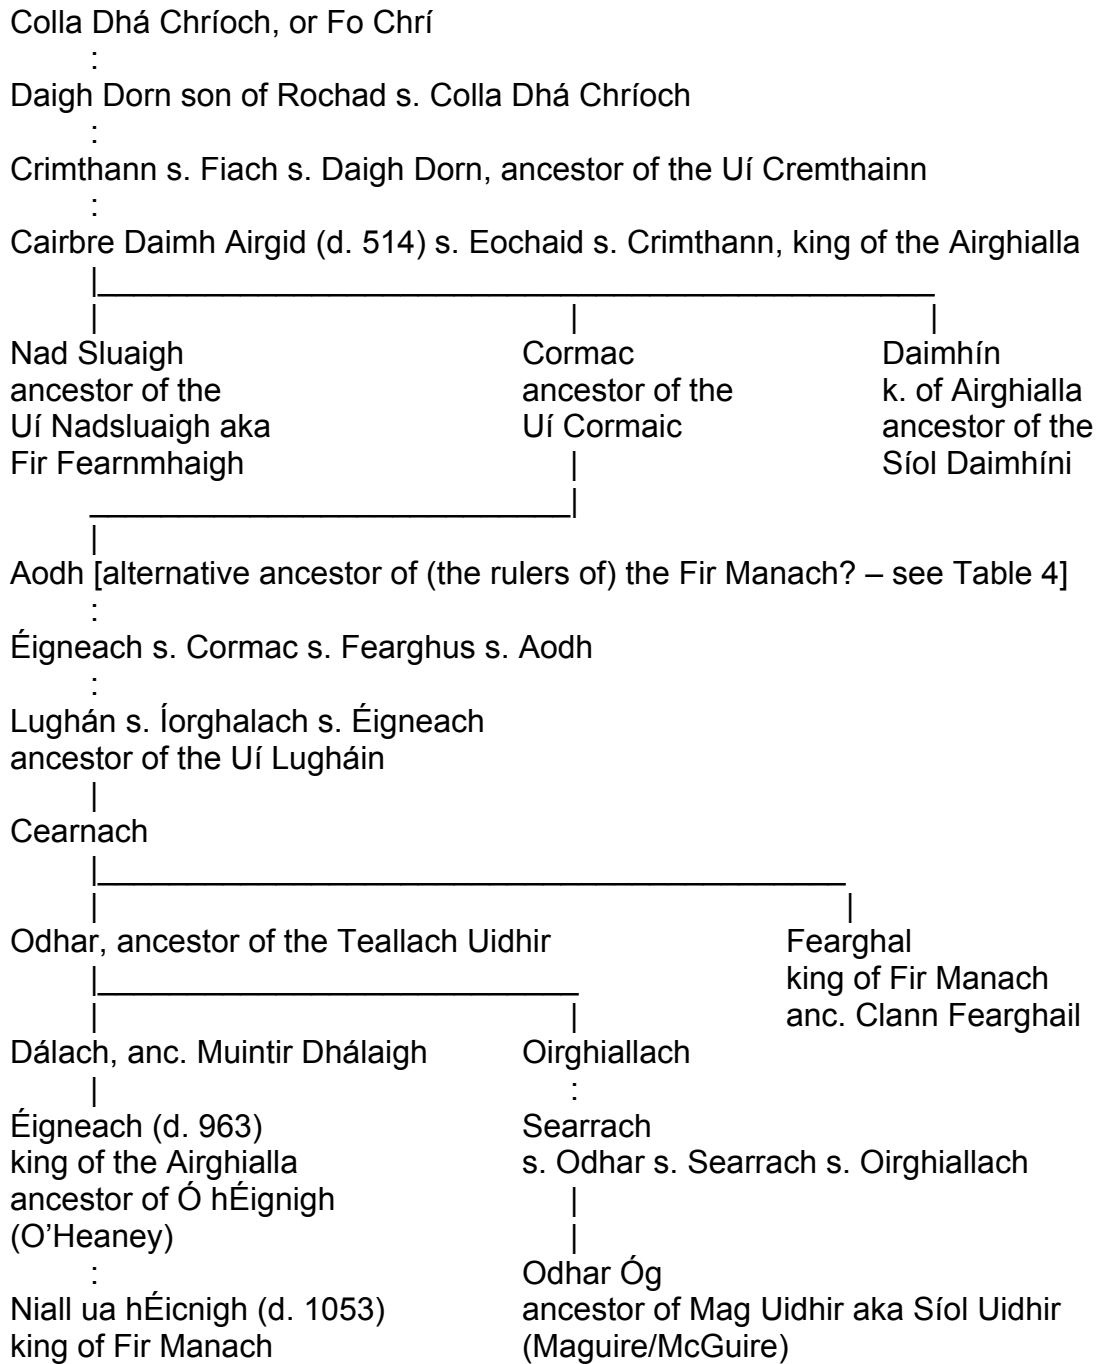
Colla Dhá Chríoch, or Fo Chrí

Daigh Dorn son of Rochad s. Colla Dhá Chríoch

Crimthann s. Fiach s. Daigh Dorn, ancestor of the Uí Cremthainn

Cairbre Daimh Airgid (d. 514) s. Eochaid s. Crimthann, king of the Airghialla

Nad Sluaigh
ancestor of the
Uí Nadsluaigh aka
Fir Fearnmhaigh

Cormac
ancestor of the
Uí Cormaic

Daimhín
k. of Airghialla
ancestor of the
Síol Daimhíni

Aodh [alternative ancestor of (the rulers of) the Fir Manach? – see Table 4]

Éigneach s. Cormac s. Fearghus s. Aodh

Lughán s. Íorghalach s. Éigneach
ancestor of the Uí Lugháin

Cearnach

Odhar, ancestor of the Teallach Uidhir

Fearghal
king of Fir Manach
anc. Clann Fearghail

Dálach, anc. Muintir Dhálaigh

Éigneach (d. 963)
king of the Airghialla
ancestor of Ó hÉignigh
(O'Heaney)

Niall ua hÉicnigh (d. 1053)
king of Fir Manach

Oirghiallach

Searrach
s. Odhar s. Searrach s. Oirghiallach

Odhar Óg
ancestor of Mag Uidhir aka Síol Uidhir
(Maguire/McGuire)